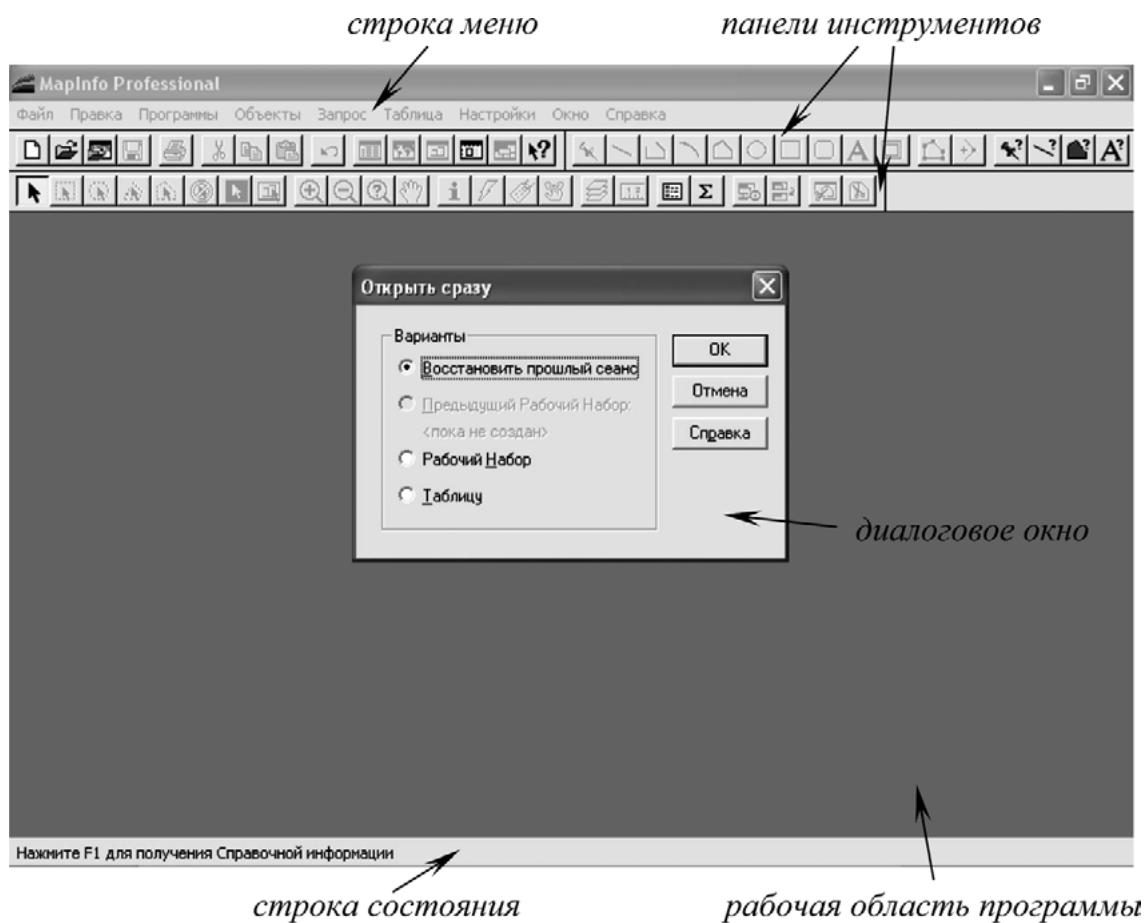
строка меню

панели инструментов

MapInfo Professional

Файл Правка Программы Объекты Запрос Таблица Настройки Окно Справка

Открыть сразу

Варианты

Восстановить прошлый сеанс

Предыдущий Рабочий Набор: <пока не создан>

Рабочий Набор

Таблицу

OK

Отмена

Справка

диалоговое окно

Нажмите F1 для получения Справочной информации

строка состояния

рабочая область программы